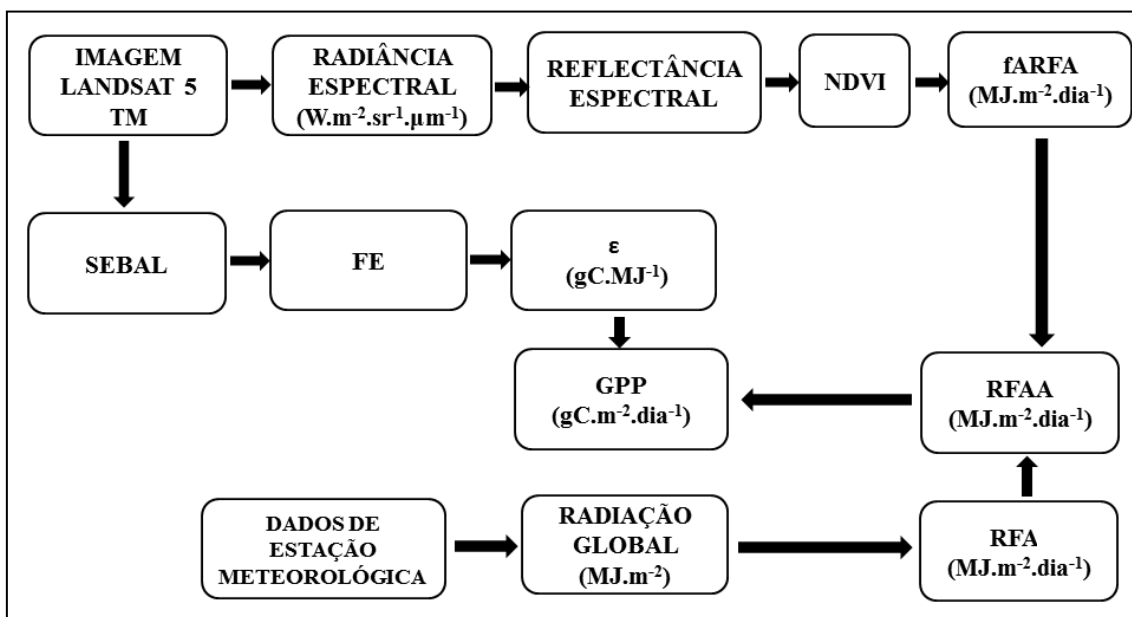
IMAGEM LANDSAT 5 TM

RADIÂNCIA ESPECTRAL ($W.m^{-2}.sr^{-1}.\mu m^{-1}$)

REFLECTÂNCIA ESPECTRAL

NDVI

fARFA ($MJ.m^{-2}.dia^{-1}$)

SEBAL

FE

ε ($gC.MJ^{-1}$)

GPP ($gC.m^{-2}.dia^{-1}$)

RFAA ($MJ.m^{-2}.dia^{-1}$)

DADOS DE ESTAÇÃO METEOROLÓGICA

RADIAÇÃO GLOBAL ($MJ.m^{-2}$)

RFA ($MJ.m^{-2}.dia^{-1}$)